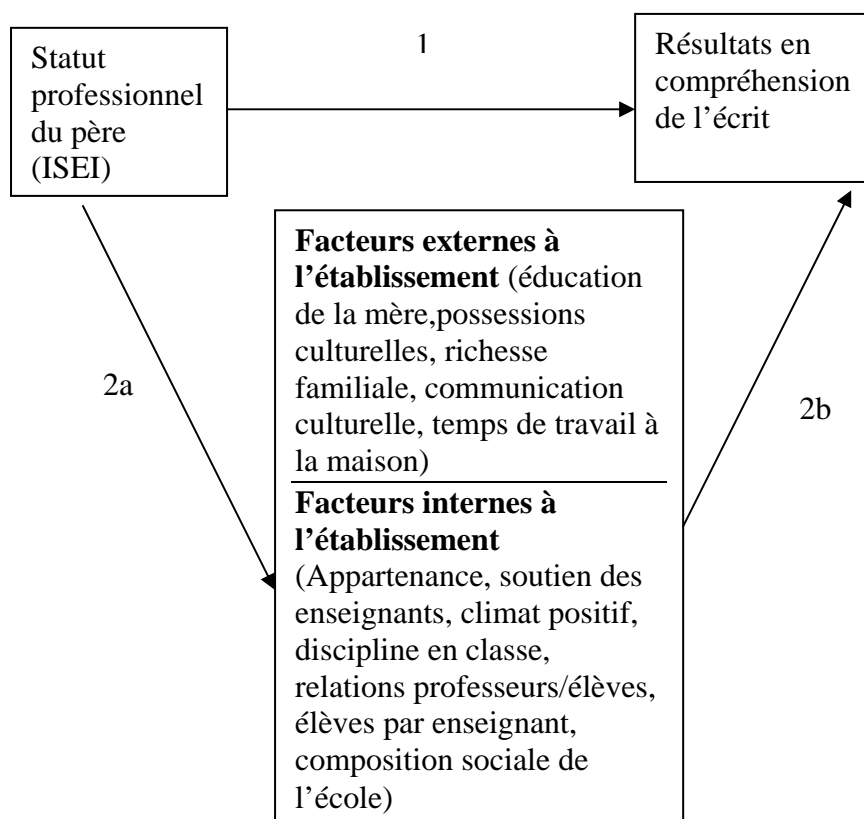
Statut professionnel du père (ISEI)

1

Résultats en compréhension de l'écrit

2a

**Facteurs externes à l'établissement** (éducation de la mère,possessions culturelles, richesse familiale, communication culturelle, temps de travail à la maison)

**Facteurs internes à l'établissement** (Appartenance, soutien des enseignants, climat positif, discipline en classe, relations professeurs/élèves, élèves par enseignant, composition sociale de l'école)

2b